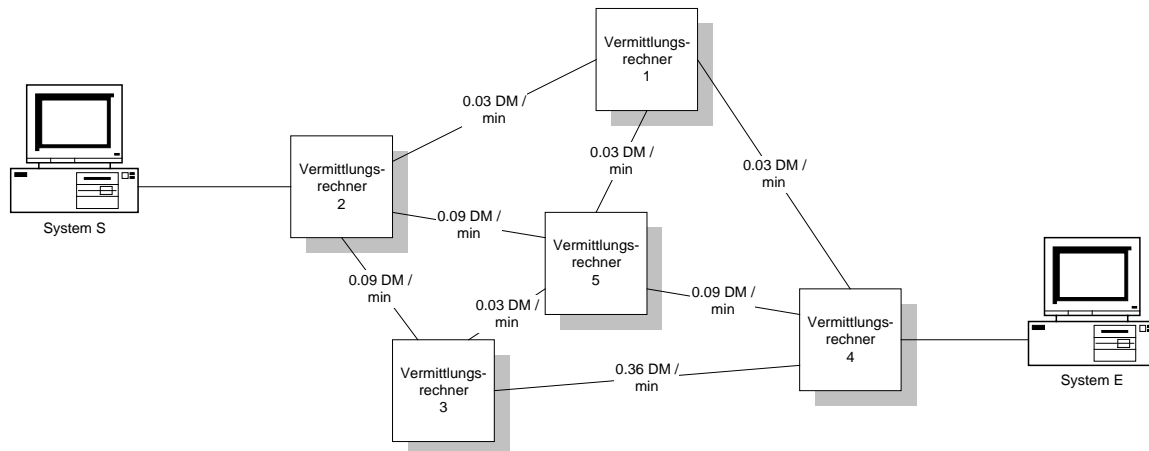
Vermittlungsrechner
1

0.03 DM / min

0.03 DM / min

0.03 DM / min

System S

Vermittlungsrechner
2

0.09 DM / min

Vermittlungsrechner
5

0.09 DM / min

0.03 DM / min

0.09 DM / min

Vermittlungsrechner
4

System E

Vermittlungsrechner
3

0.36 DM / min